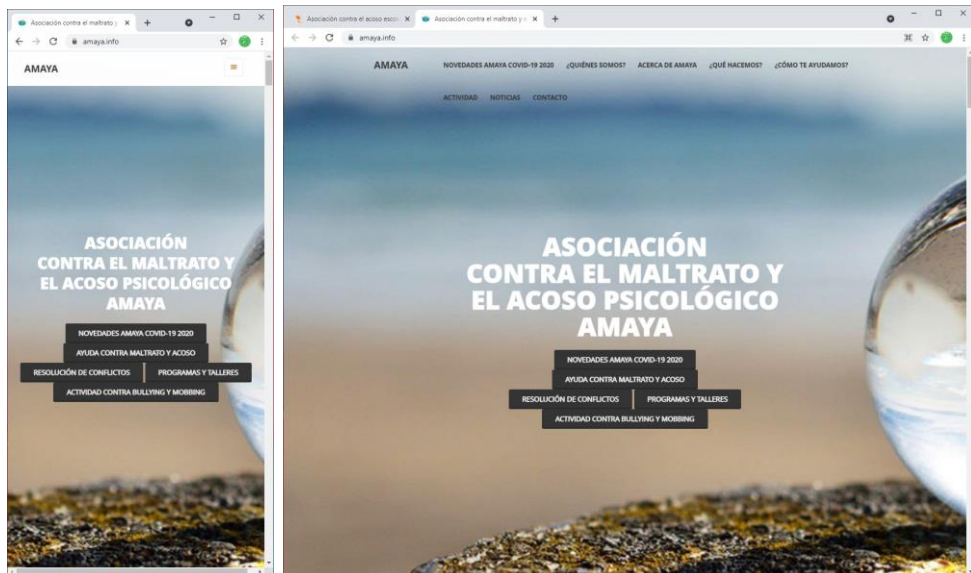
Asociación contra el maltrato y
amaya.info

AMAYA

ASOCIACIÓN CONTRA EL MALTRATO Y EL ACOSO PSICOLÓGICO AMAYA

NOVEDADES AMAYA COVID-19 2020
AYUDA CONTRA MALTRATO Y ACOSO
RESOLUCIÓN DE CONFLICTOS
PROGRAMAS Y TALLERES
ACTIVIDAD CONTRA BULLYING Y MOBBING

Asociación contra el acoso esco
Asociación contra el maltrato y e
amaya.info

AMAYA
NOVEDADES AMAYA COVID-19 2020
¿QUIÉNES SOMOS?
ACERCA DE AMAYA
¿QUÉ HACEMOS?
¿CÓMO TE AYUDAMOS?
ACTIVIDAD
NOTICIAS
CONTACTO

ASOCIACIÓN CONTRA EL MALTRATO Y EL ACOSO PSICOLÓGICO AMAYA

NOVEDADES AMAYA COVID-19 2020
AYUDA CONTRA MALTRATO Y ACOSO
RESOLUCIÓN DE CONFLICTOS
PROGRAMAS Y TALLERES
ACTIVIDAD CONTRA BULLYING Y MOBBING